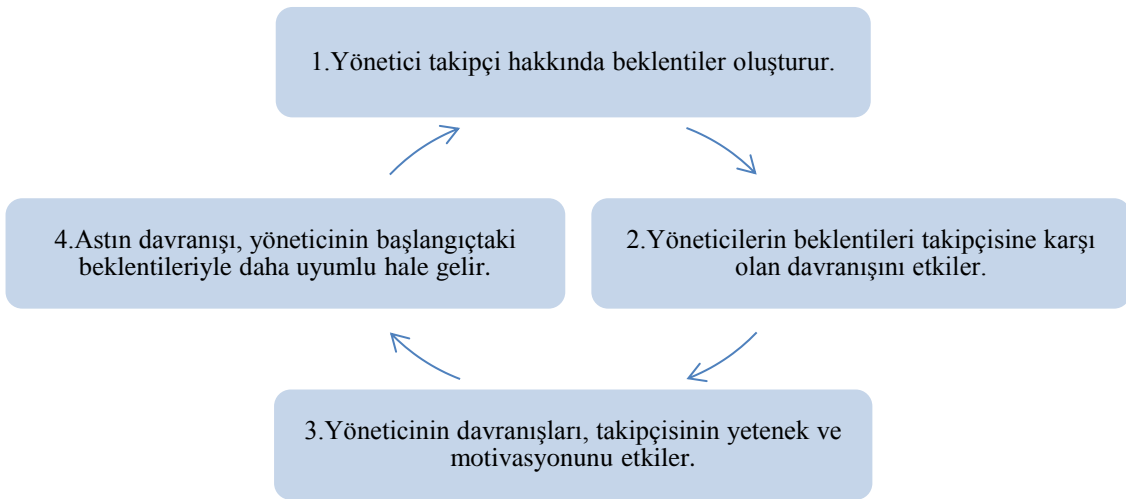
1.Yönetici takipçi hakkında beklentiler oluşturur.

2.Yöneticilerin beklentileri takipçisine karşı olan davranışını etkiler.

3.Yöneticinin davranışları, takipçisinin yetenek ve motivasyonunu etkiler.

4.Astın davranışı, yöneticinin başlangıçtaki beklentileriyle daha uyumlu hale gelir.